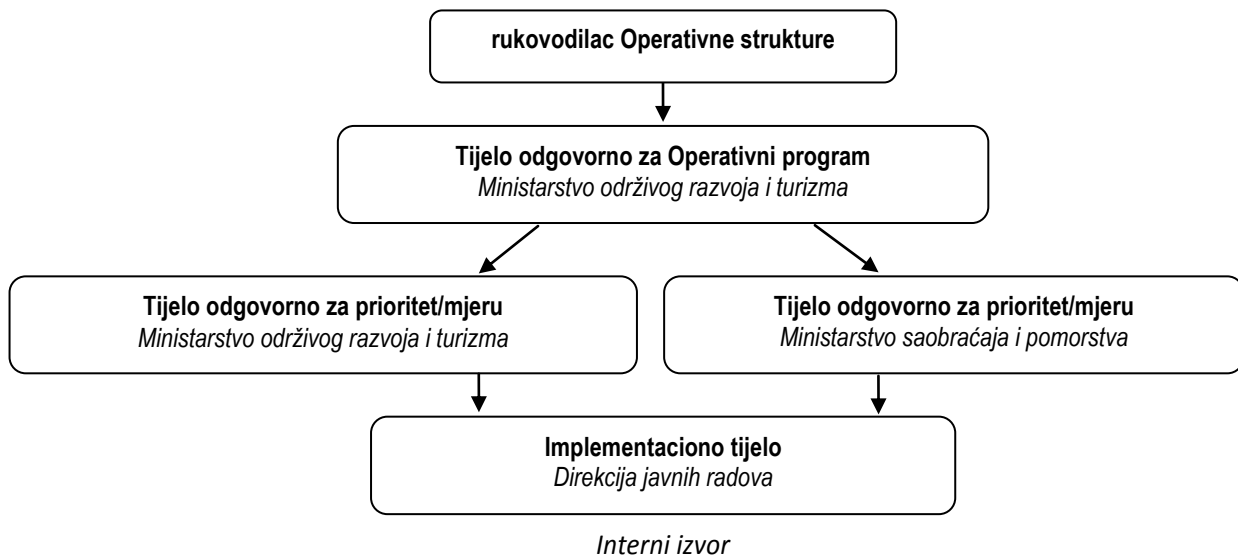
rukovodilac Operativne strukture

Tijelo odgovorno za Operativni program
*Ministarstvo održivog razvoja i turizma*

Tijelo odgovorno za prioritet/mjeru
*Ministarstvo održivog razvoja i turizma*

Tijelo odgovorno za prioritet/mjeru
*Ministarstvo saobraćaja i pomorstva*

Implementaciono tijelo
*Direkcija javnih radova*

*Interni izvor*